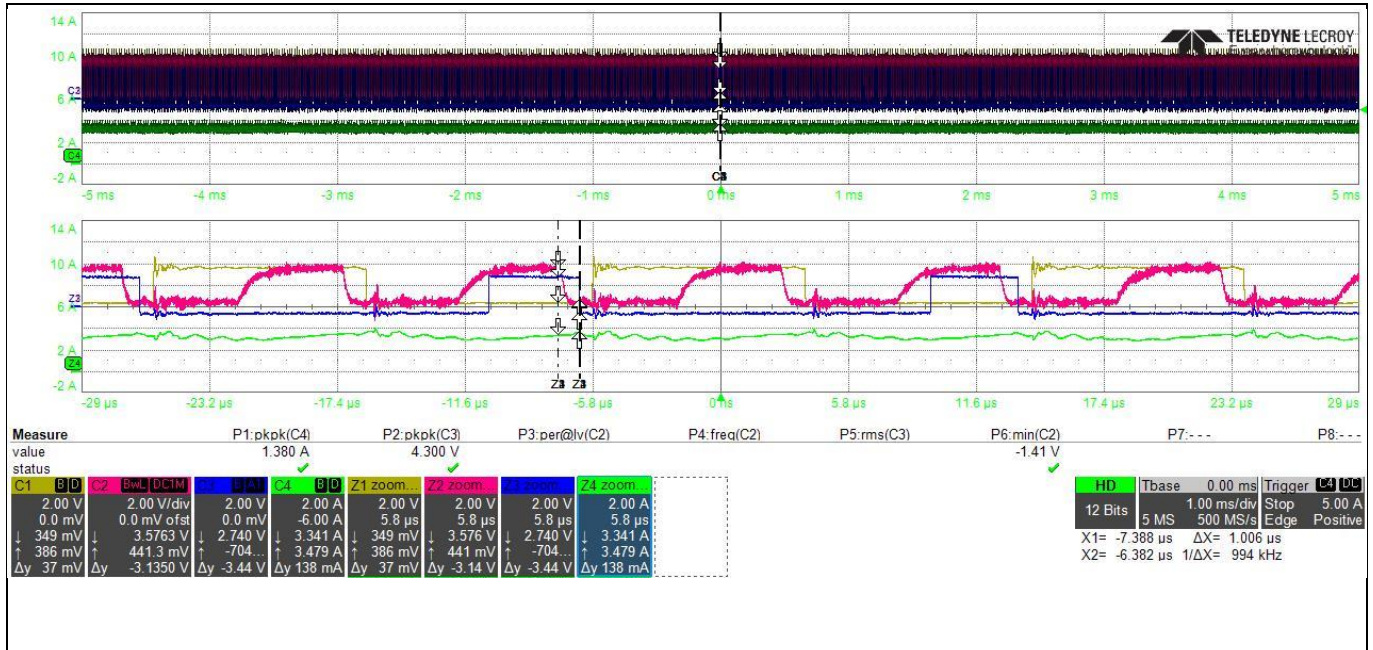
14 A
10 A
C3
6 A
2 A
C4
-2 A
-5 ms
-4 ms
-3 ms
-2 ms
-1 ms
0 ms
1 ms
2 ms
3 ms
4 ms
5 ms
C3
TELEDYNE LECROY

14 A
10 A
Z3
6 A
2 A
Z4
-2 A
-29 µs
-23.2 µs
-17.4 µs
-11.6 µs
-5.8 µs
0 ns
5.8 µs
11.6 µs
17.4 µs
23.2 µs
29 µs
Z3
Z3

| Measure | P1:pkpk(C4) | P2:pkpk(C3) | P3:per@lv(C2) | P4:freq(C2) | P5:rms(C3) | P6:min(C2) | P7:- - - | P8:- - - |
|---|---|---|---|---|---|---|---|---|
| value | 1.380 A | 4.300 V | | | | -1.41 V | | |
| status | ✔ | ✔ | | | | ✔ | | |

| C1 B D | C2 BwL DC1M | C3 B A1 | C4 B D | Z1 zoom... | Z2 zoom... | Z3 zoom... | Z4 zoom... |
|---|---|---|---|---|---|---|---|
| 2.00 V | 2.00 V/div | 2.00 V | 2.00 A | 2.00 V | 2.00 V | 2.00 V | 2.00 A |
| 0.0 mV | 0.0 mV ofst | 0.0 mV | -6.00 A | 5.8 µs | 5.8 µs | 5.8 µs | 5.8 µs |
| ↓ 349 mV | ↓ 3.5763 V | ↓ 2.740 V | ↓ 3.341 A | ↓ 349 mV | ↓ 3.576 V | ↓ 2.740 V | ↓ 3.341 A |
| ↑ 386 mV | ↑ 441.3 mV | ↑ -704... | ↑ 3.479 A | ↑ 386 mV | ↑ 441 mV | ↑ -704... | ↑ 3.479 A |
| Δy 37 mV | Δy -3.1350 V | Δy -3.44 V | Δy 138 mA | Δy 37 mV | Δy -3.14 V | Δy -3.44 V | Δy 138 mA |

HD
12 Bits
Tbase 0.00 ms
1.00 ms/div
5 MS 500 MS/s
Trigger C4 DC
Stop 5.00 A
Edge Positive
X1= -7.388 µs ΔX= 1.006 µs
X2= -6.382 µs 1/ΔX= 994 kHz